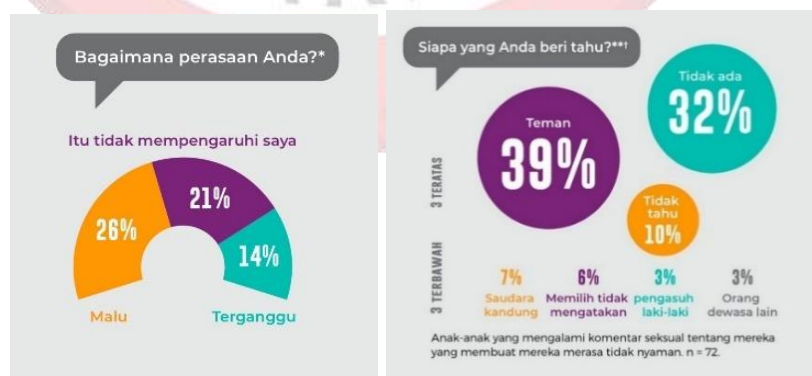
Bagaimana perasaan Anda?*

Itu tidak mempengaruhi saya

26%

21%

14%

Malu

Terganggu

Siapa yang Anda beri tahu?**†

Teman
39%

Tidak ada
32%

Tidak tahu
10%

3 TERATAS

3 TERBAWAH

7%
Saudara kandung

6%
Memilih tidak mengatakan

3%
pengasuh laki-laki

3%
Orang dewasa lain

Anak-anak yang mengalami komentar seksual tentang mereka yang membuat mereka merasa tidak nyaman. n = 72.